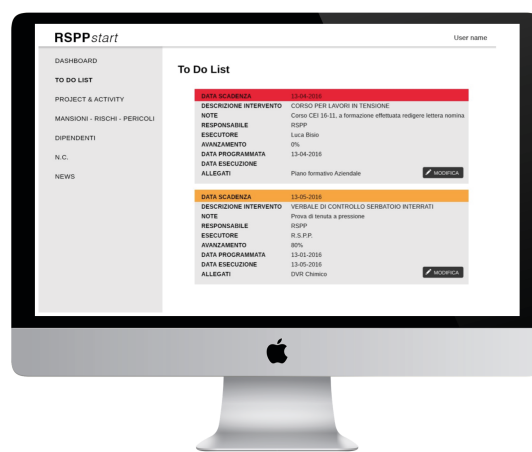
RSPPstart

User name

DASHBOARD
TO DO LIST
PROJECT & ACTIVITY
MANSIONI - RISCHI - PERICOLI
DIPENDENTI
N.C.
NEWS

To Do List

| DATA SCADENZA | 13-04-2016 |
|---|---|
| DESCRIZIONE INTERVENTO | CORSO PER LAVORI IN TENSIONE |
| NOTE | Corso CEI 16-11, a formazione effettuata redigere lettera nomina |
| RESPONSABILE | RSPP |
| ESECUTORE | Luca Bisio |
| AVANZAMENTO | 0% |
| DATA PROGRAMMATA | 13-04-2016 |
| DATA ESECUZIONE | |
| ALLEGATI | Piano formativo Aziendale |

MODIFICA

| DATA SCADENZA | 13-05-2016 |
|---|---|
| DESCRIZIONE INTERVENTO | VERBALE DI CONTROLLO SERBATOIO INTERRATI |
| NOTE | Prova di tenuta a pressione |
| RESPONSABILE | RSPP |
| ESECUTORE | R.S.P.P. |
| AVANZAMENTO | 80% |
| DATA PROGRAMMATA | 13-01-2016 |
| DATA ESECUZIONE | 13-05-2016 |
| ALLEGATI | DVR Chimico |

MODIFICA